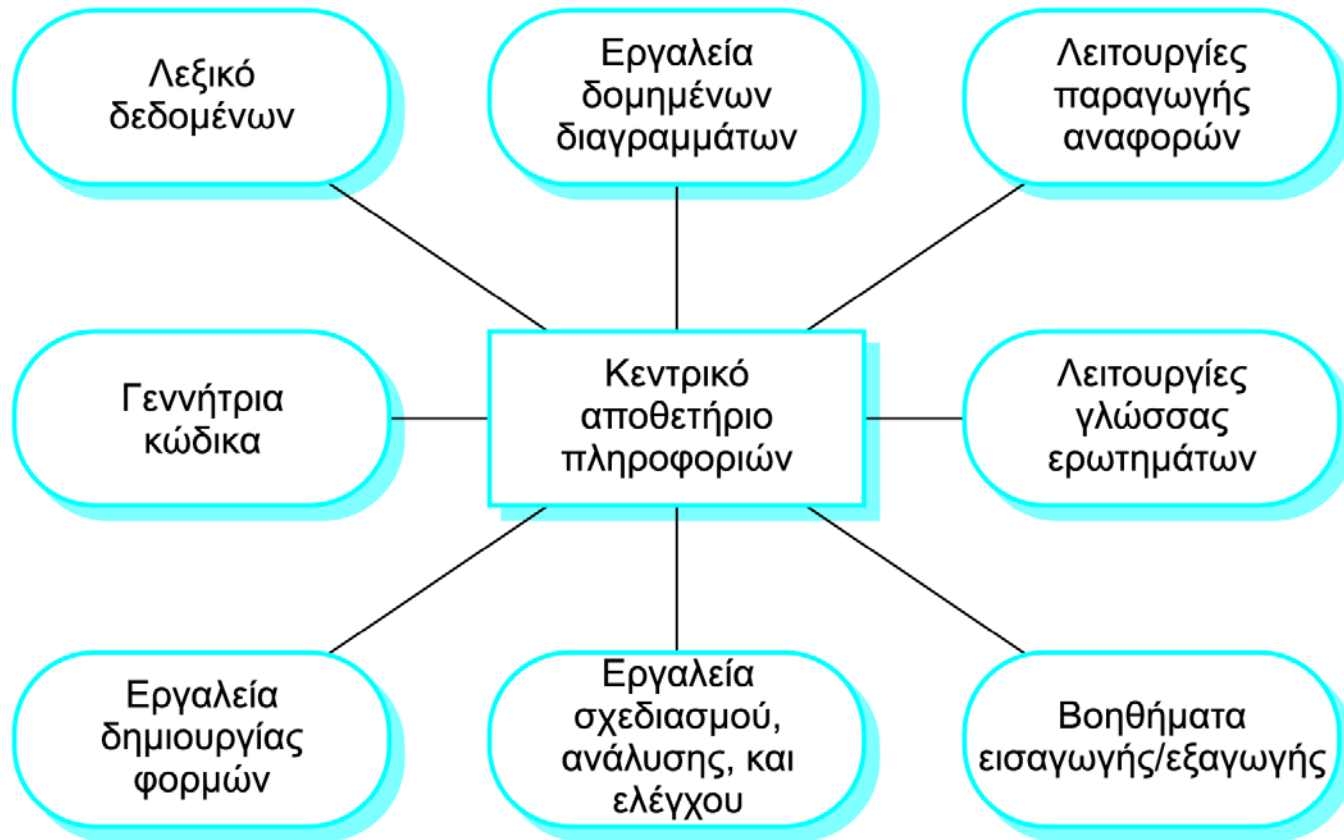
Λεξικό δεδομένων

Εργαλεία δομημένων διαγραμμάτων

Λειτουργίες παραγωγής αναφορών

Γεννήτρια κώδικα

Κεντρικό αποθετήριο πληροφοριών

Λειτουργίες γλώσσας ερωτημάτων

Εργαλεία δημιουργίας φορμών

Εργαλεία σχεδιασμού, ανάλυσης, και ελέγχου

Βοηθήματα εισαγωγής/εξαγωγής